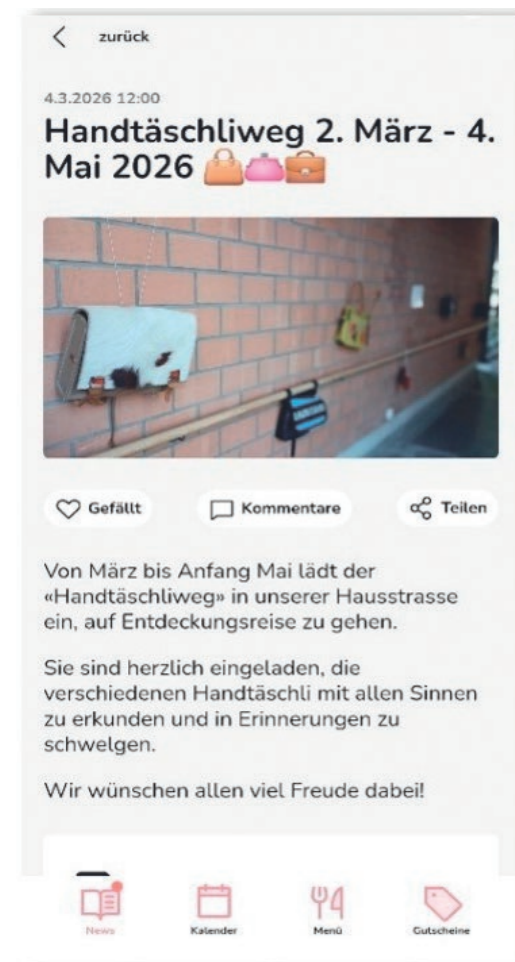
< zurück

4.3.2026 12:00

Handtäschliweg 2. März - 4. Mai 2026 👜👛💼

Gefällt

Kommentare

Teilen

Von März bis Anfang Mai lädt der «Handtäschliweg» in unserer Hausstrasse ein, auf Entdeckungsreise zu gehen.

Sie sind herzlich eingeladen, die verschiedenen Handtäschli mit allen Sinnen zu erkunden und in Erinnerungen zu schwelgen.

Wir wünschen allen viel Freude dabei!

News

Kalender

Menü

Gutscheine